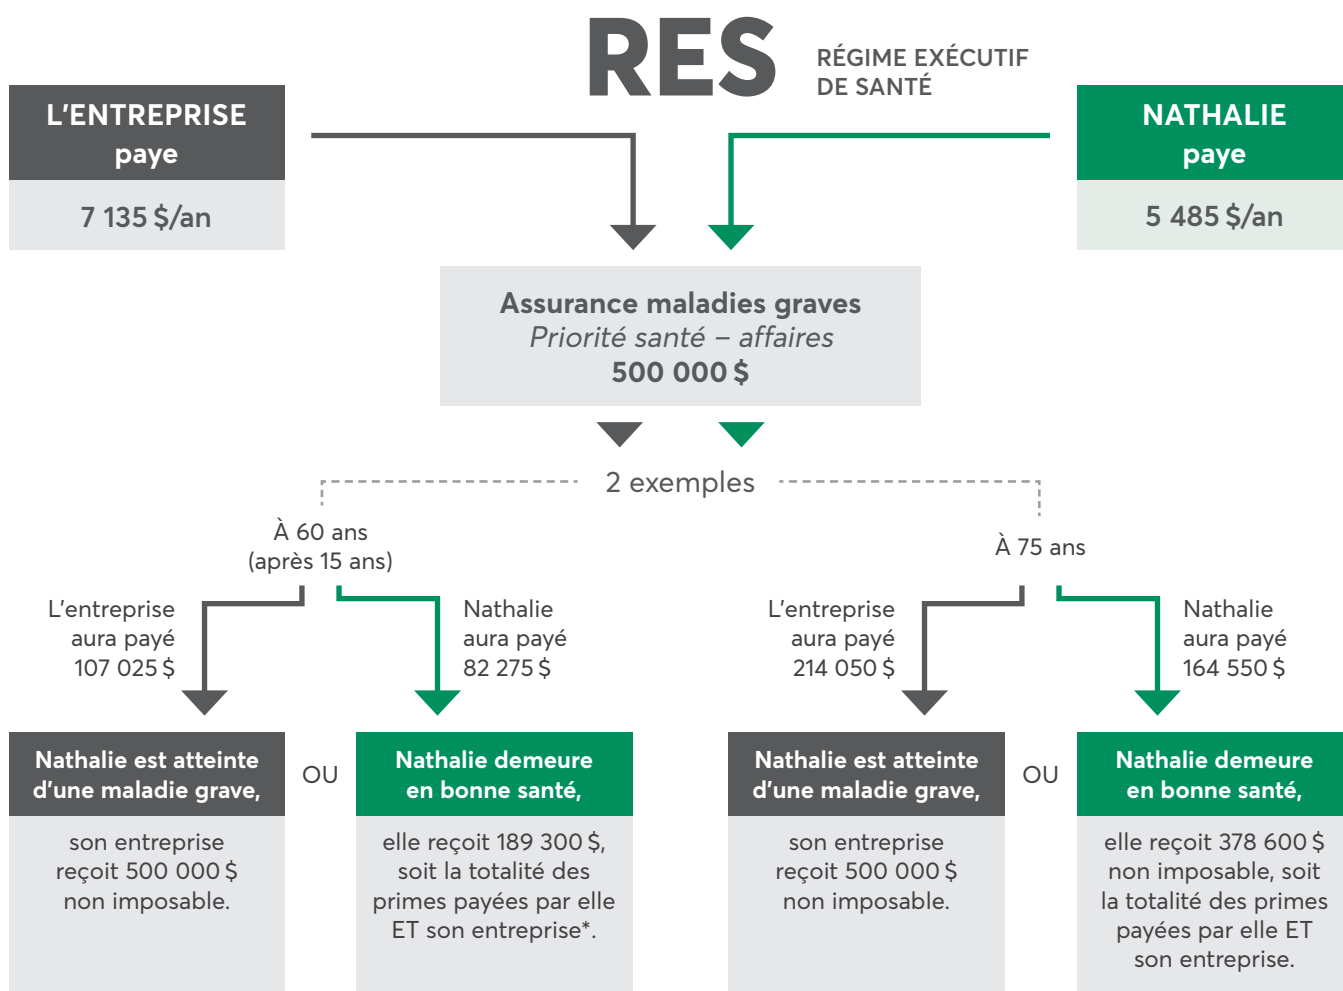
RES RÉGIME EXÉCUTIF DE SANTÉ

L'ENTREPRISE paye

7 135 $/an

NATHALIE paye

5 485 $/an

Assurance maladies graves
*Priorité santé – affaires*
500 000 $

2 exemples

À 60 ans (après 15 ans)

L'entreprise aura payé 107 025 $

Nathalie aura payé 82 275 $

Nathalie est atteinte d'une maladie grave,

son entreprise reçoit 500 000 $ non imposable.

OU

Nathalie demeure en bonne santé,

elle reçoit 189 300 $, soit la totalité des primes payées par elle ET son entreprise*.

À 75 ans

L'entreprise aura payé 214 050 $

Nathalie aura payé 164 550 $

Nathalie est atteinte d'une maladie grave,

son entreprise reçoit 500 000 $ non imposable.

OU

Nathalie demeure en bonne santé,

elle reçoit 378 600 $ non imposable, soit la totalité des primes payées par elle ET son entreprise.